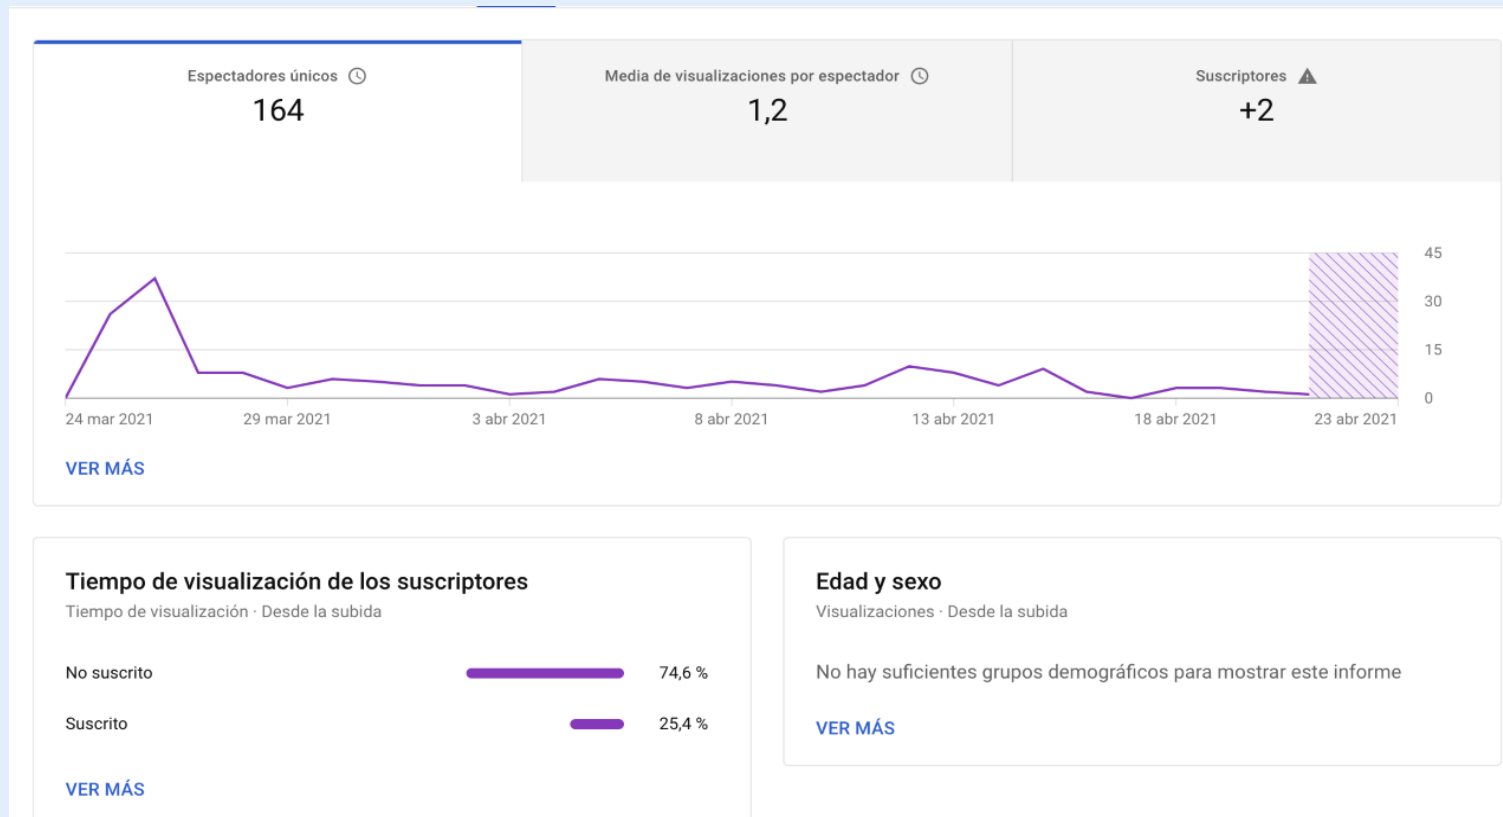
Espectadores únicos
164

Media de visualizaciones por espectador
1,2

Suscriptores
+2

45
30
15
0

24 mar 2021
29 mar 2021
3 abr 2021
8 abr 2021
13 abr 2021
18 abr 2021
23 abr 2021

VER MÁS

Tiempo de visualización de los suscriptores
Tiempo de visualización · Desde la subida

No suscrito 74,6 %
Suscrito 25,4 %

VER MÁS

Edad y sexo
Visualizaciones · Desde la subida

No hay suficientes grupos demográficos para mostrar este informe

VER MÁS